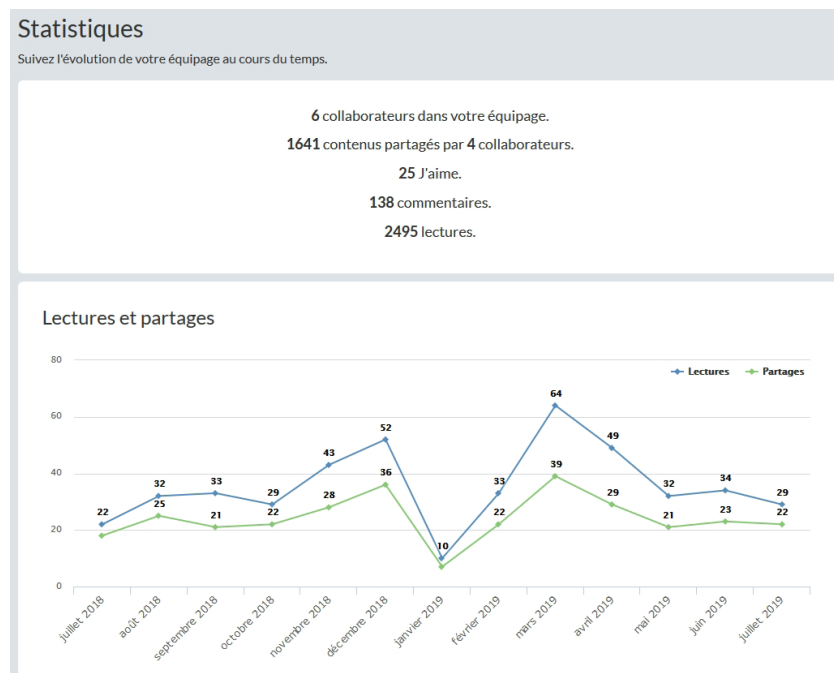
Statistiques

Suivez l'évolution de votre équipage au cours du temps.

6 collaborateurs dans votre équipage.

1641 contenus partagés par 4 collaborateurs.

25 J'aime.

138 commentaires.

2495 lectures.

Lectures et partages

80
60
40
20
0

Lectures
Partages

22 32 33 29 43 52 10 33 64 49 32 34 29

25 21 22 28 36 22 39 29 21 23 22

juillet 2018
août 2018
septembre 2018
octobre 2018
novembre 2018
décembre 2018
janvier 2019
février 2019
mars 2019
avril 2019
mai 2019
juin 2019
juillet 2019